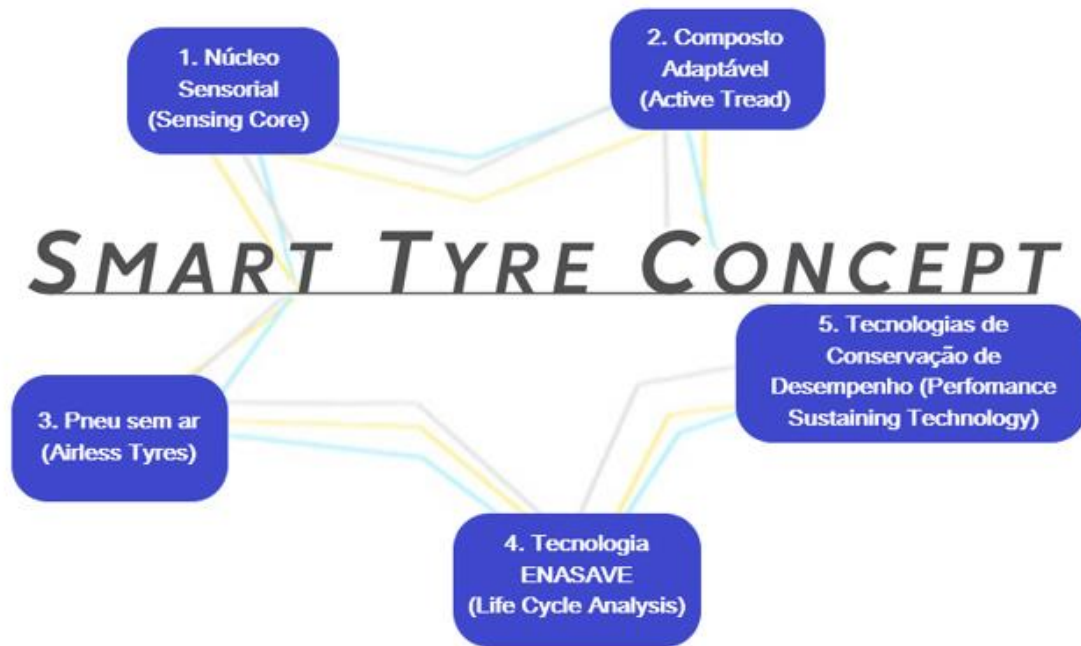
1. Núcleo Sensorial (Sensing Core)

2. Composto Adaptável (Active Tread)

SMART TYRE CONCEPT

5. Tecnologias de Conservação de Desempenho (Perfomance Sustaining Technology)

3. Pneu sem ar (Airless Tyres)

4. Tecnologia ENASAVE (Life Cycle Analysis)